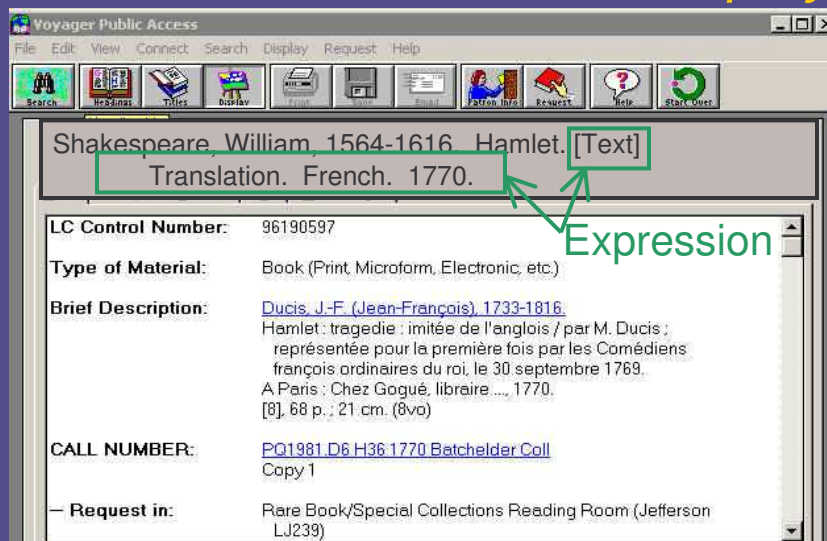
Voyager Public Access

File Edit View Connect Search Display Request Help

Search Headings Titles Display Print Save Email Patron Info Request Help Start Over

Shakespeare, William, 1564-1616. Hamlet. [Text] Translation. French. 1770.

Expression

| | |
|---|---|
| LC Control Number: | 96190597 |
| Type of Material: | Book (Print, Microform, Electronic, etc.) |
| Brief Description: | Ducis, J.-F. (Jean-François), 1733-1816. Hamlet : tragedie : imitée de l'anglois / par M. Ducis ; représentée pour la première fois par les Comédiens françois ordinaires du roi, le 30 septembre 1769. A Paris : Chez Gogué, libraire ..., 1770. [8], 68 p. ; 21 cm. (8vo) |
| CALL NUMBER: | PQ1981.D6 H36 1770 Batchelder Coll Copy 1 |
| -- Request in: | Rare Book/Special Collections Reading Room (Jefferson LJ239) |